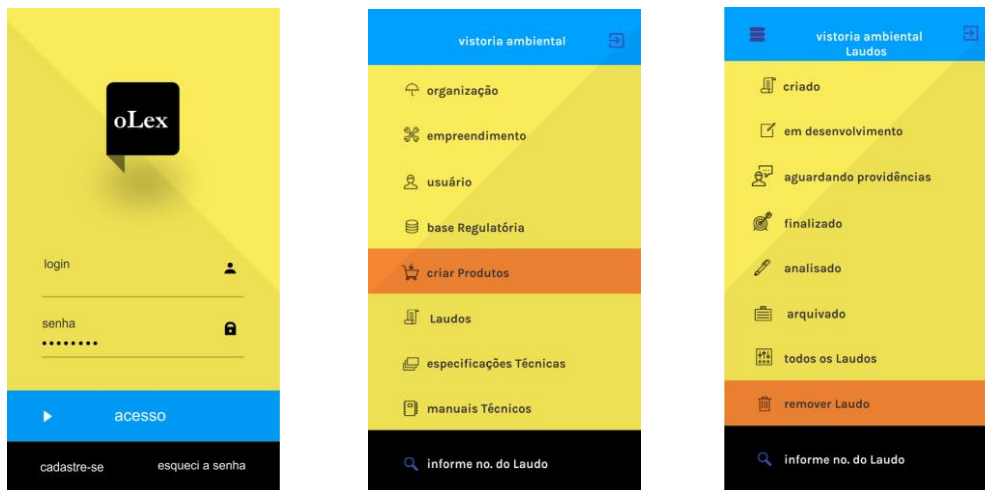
oLex

login

senha
••••••••

acesso

cadastre-se

esqueci a senha

vistoria ambiental

organização

empreendimento

usuário

base Regulatória

criar Produtos

Laudos

especificações Técnicas

manuais Técnicos

informe no. do Laudo

vistoria ambiental
Laudos

criado

em desenvolvimento

aguardando providências

finalizado

analisado

arquivado

todos os Laudos

remover Laudo

informe no. do Laudo